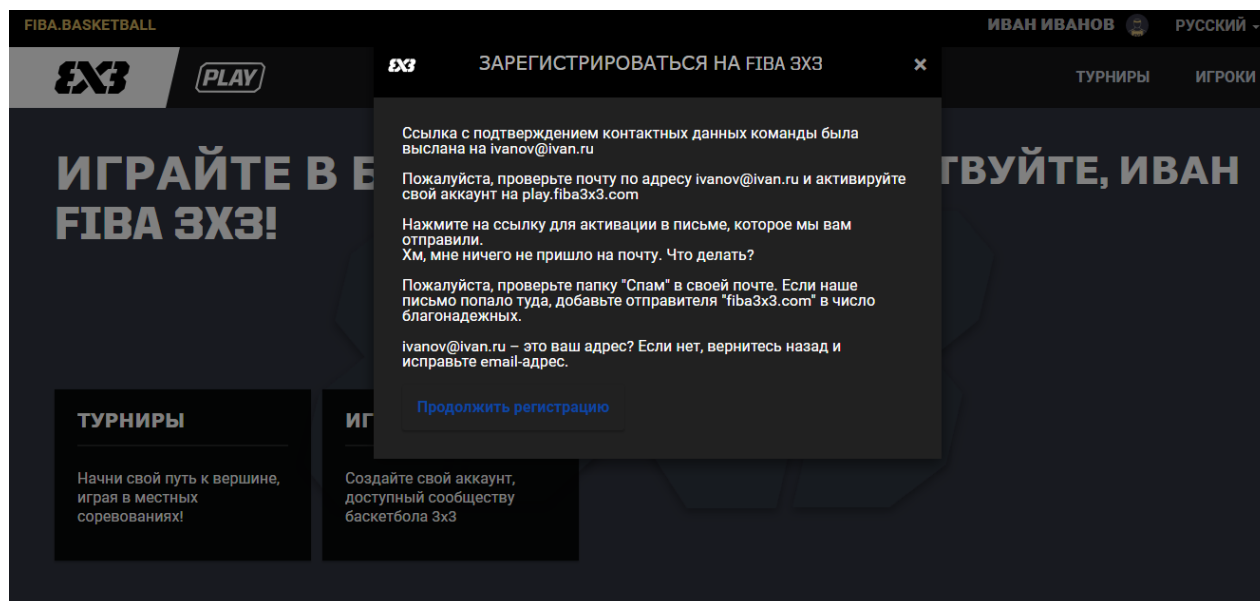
FIBA.BASKETBALL

ИВАН ИВАНОВ

РУССКИЙ

3X3 PLAY

ТУРНИРЫ

ИГРОКИ

ИГРАЙТЕ В Б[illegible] ТВУЙТЕ, ИВАН

FIBA 3X3!

3X3 ЗАРЕГИСТРИРОВАТЬСЯ НА FIBA 3X3 ×

Ссылка с подтверждением контактных данных команды была выслана на ivanov@ivan.ru

Пожалуйста, проверьте почту по адресу ivanov@ivan.ru и активируйте свой аккаунт на play.fiba3x3.com

Нажмите на ссылку для активации в письме, которое мы вам отправили.
Хм, мне ничего не пришло на почту. Что делать?

Пожалуйста, проверьте папку "Спам" в своей почте. Если наше письмо попало туда, добавьте отправителя "fiba3x3.com" в число благонадежных.

ivanov@ivan.ru – это ваш адрес? Если нет, вернитесь назад и исправьте email-адрес.

Продолжить регистрацию

ТУРНИРЫ

Начни свой путь к вершине, играя в местных соревнованиях!

ИГ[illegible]

Создайте свой аккаунт, доступный сообществу баскетбола 3x3